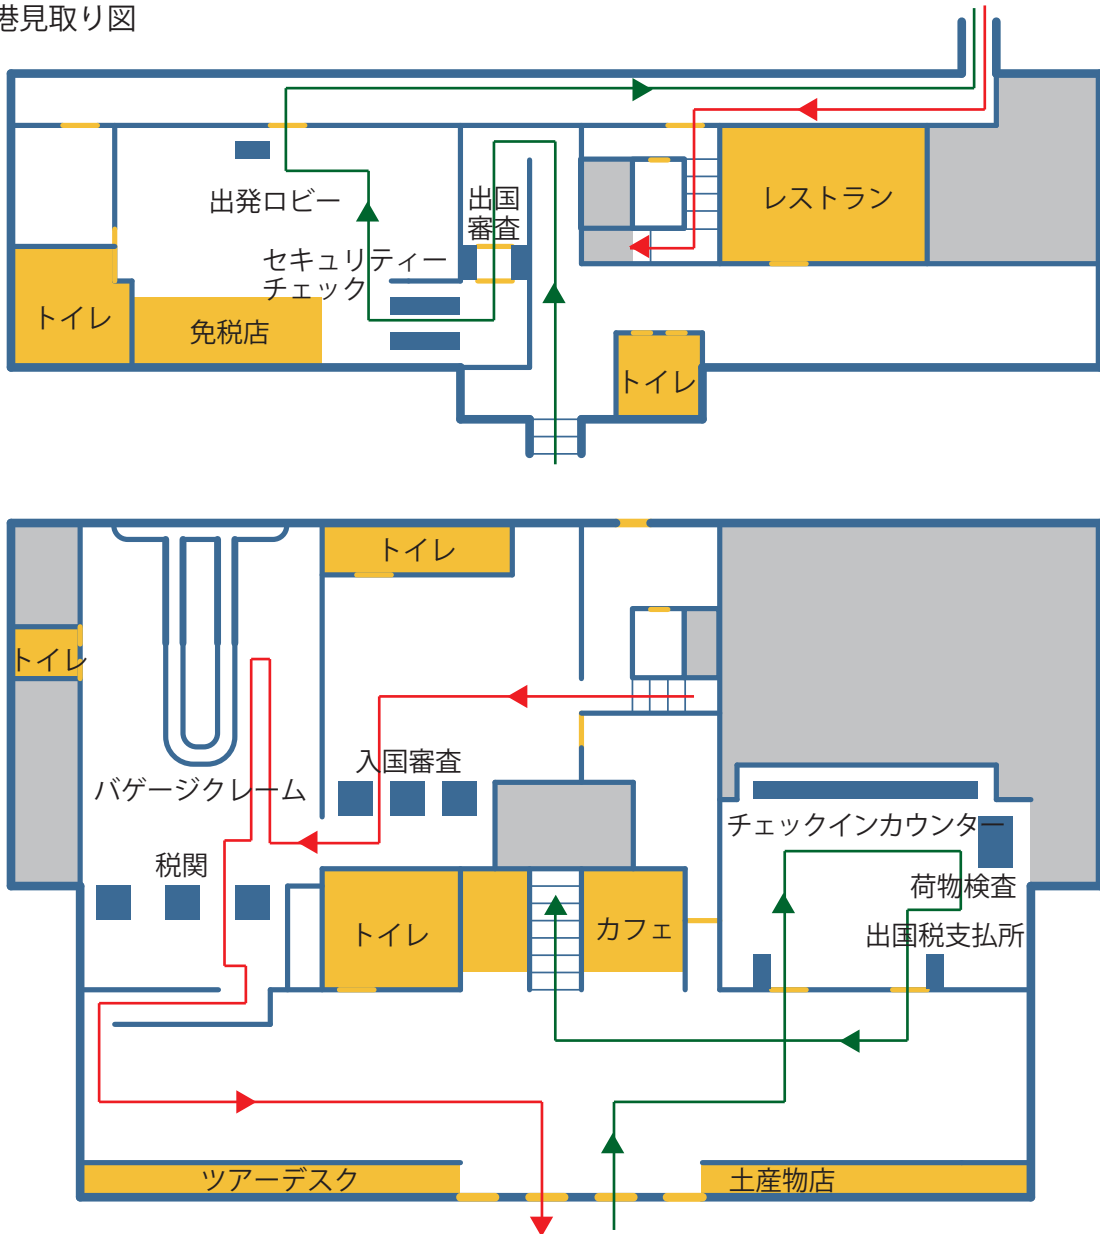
港見取り図

出発ロビー

出国
審査

レストラン

セキュリティー
チェック

トイレ

免税店

トイレ

トイレ

トイレ

バゲージクレーム

入国審査

税関

トイレ

カフェ

チェックインカウンター

荷物検査

出国税支払所

ツアーデスク

土産物店